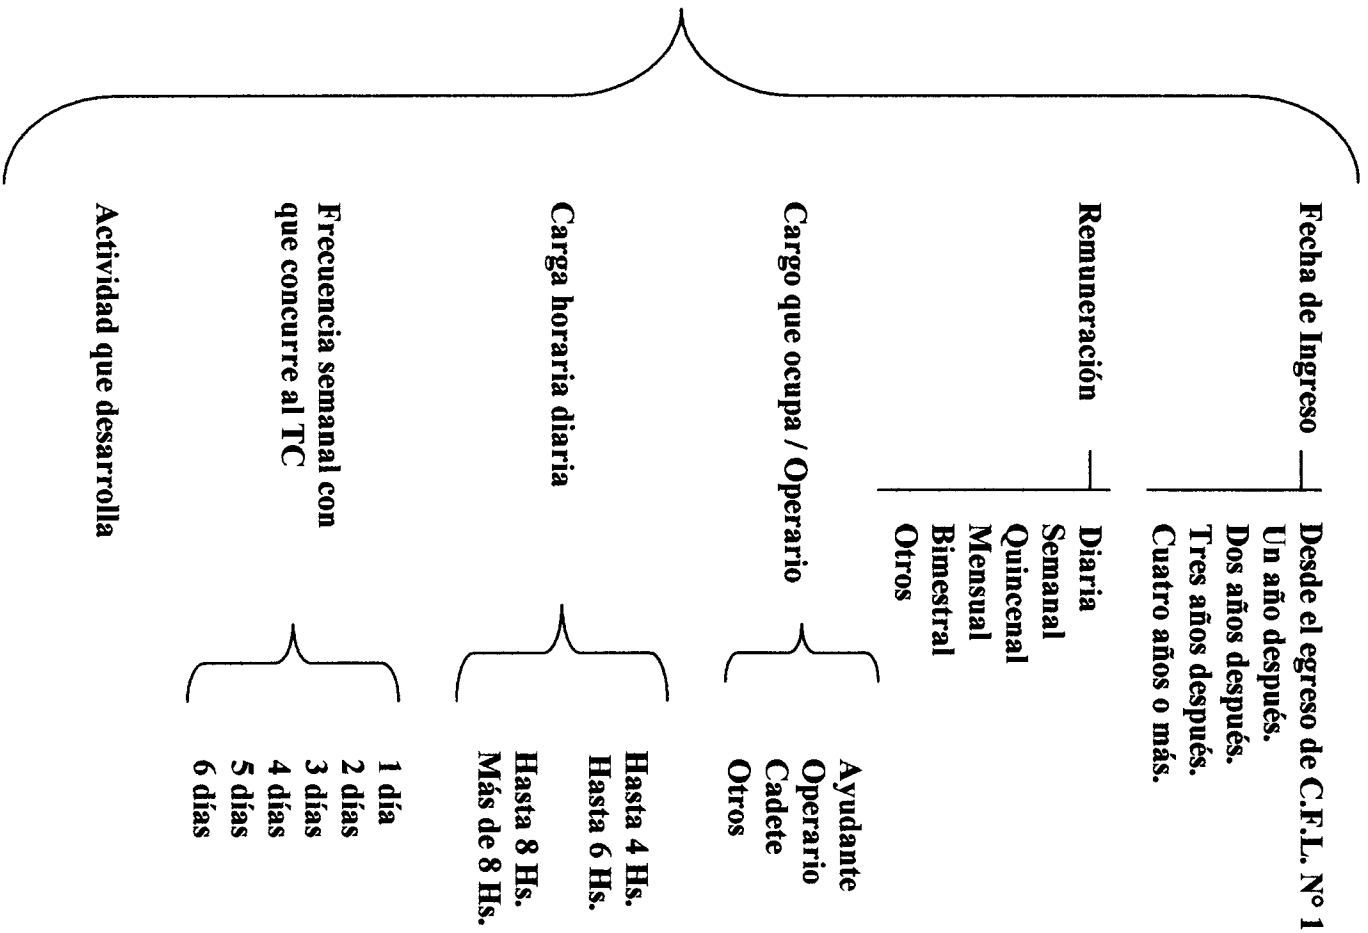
Fecha de Ingreso

Desde el egreso de C.F.L. N° 1
Un año después.
Dos años después.
Tres años después.
Cuatro años o más.

Remuneración

Diaria
Semanal
Quincenal
Mensual
Bimestral
Otros

Cargo que ocupa / Operario

Ayudante
Operario
Cadete
Otros

Carga horaria diaria

Hasta 4 Hs.
Hasta 6 Hs.
Hasta 8 Hs.
Más de 8 Hs.

Frecuencia semanal con que concurre al TC

1 día
2 días
3 días
4 días
5 días
6 días

Actividad que desarrolla